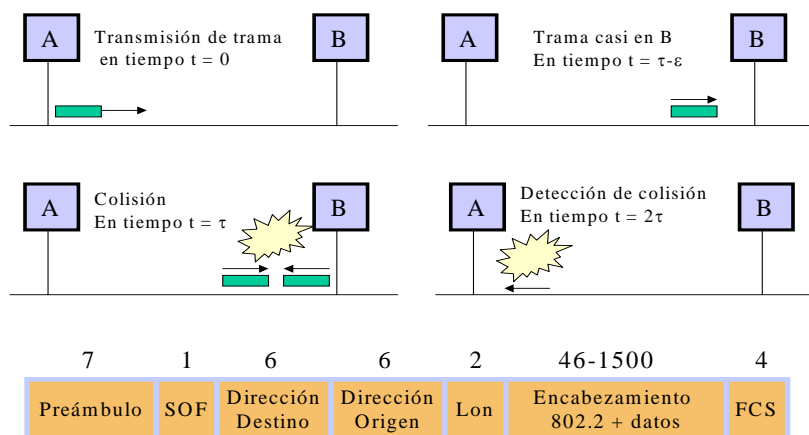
A

Transmisión de trama en tiempo $t = 0$

B

A

Trama casi en B En tiempo $t = \tau-\varepsilon$

B

A

Colisión En tiempo $t = \tau$

B

A

Detección de colisión En tiempo $t = 2\tau$

B

| 7 | 1 | 6 | 6 | 2 | 46-1500 | 4 |
|---|---|---|---|---|---|---|
| Preámbulo | SOF | Dirección Destino | Dirección Origen | Lon | Encabezamiento 802.2 + datos | FCS |